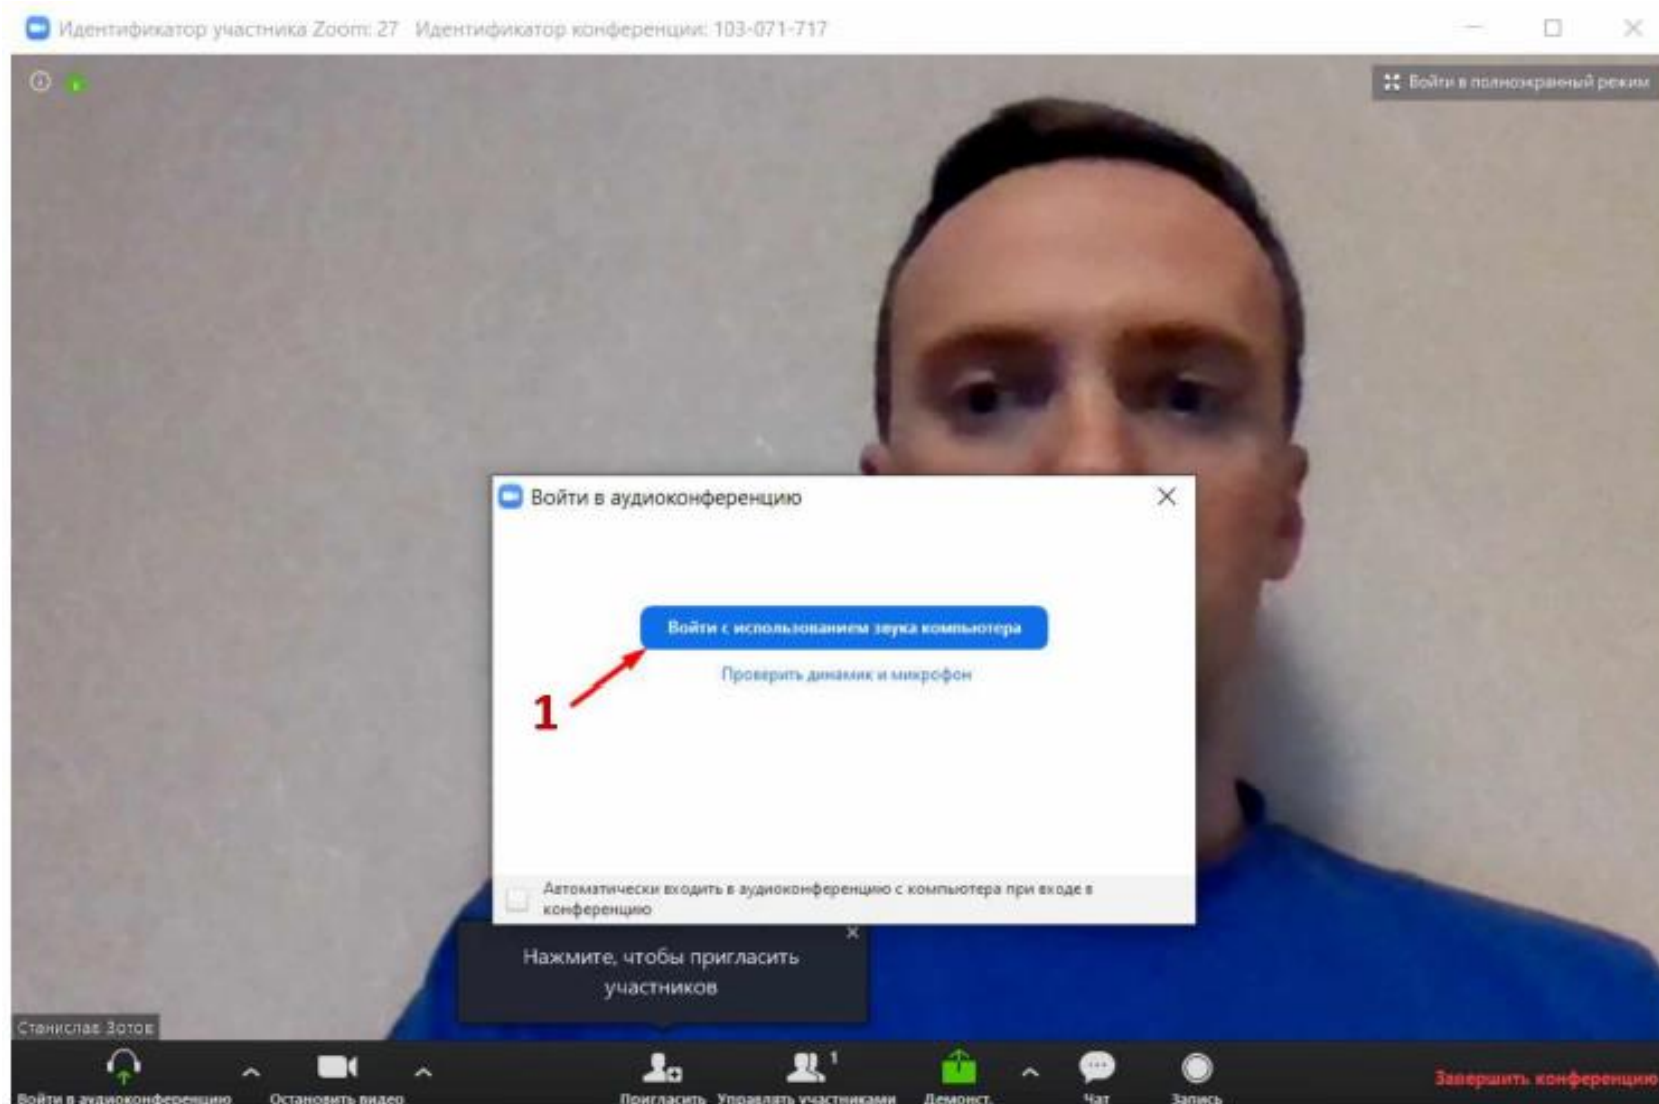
Идентификатор участника Zoom: 27 Идентификатор конференции: 103-071-717

Войти в полноэкранный режим

Войти в аудиоконференцию

Войти с использованием звука компьютера

Проверить динамик и микрофон

1

Автоматически входить в аудиоконференцию с компьютера при входе в конференцию

Нажмите, чтобы пригласить участников

Станислав Зотов

Войти в аудиоконференцию
Остановить видео
Пригласить
Управлять участниками 1
Демонст.
Чат
Запись
Завершить конференцию